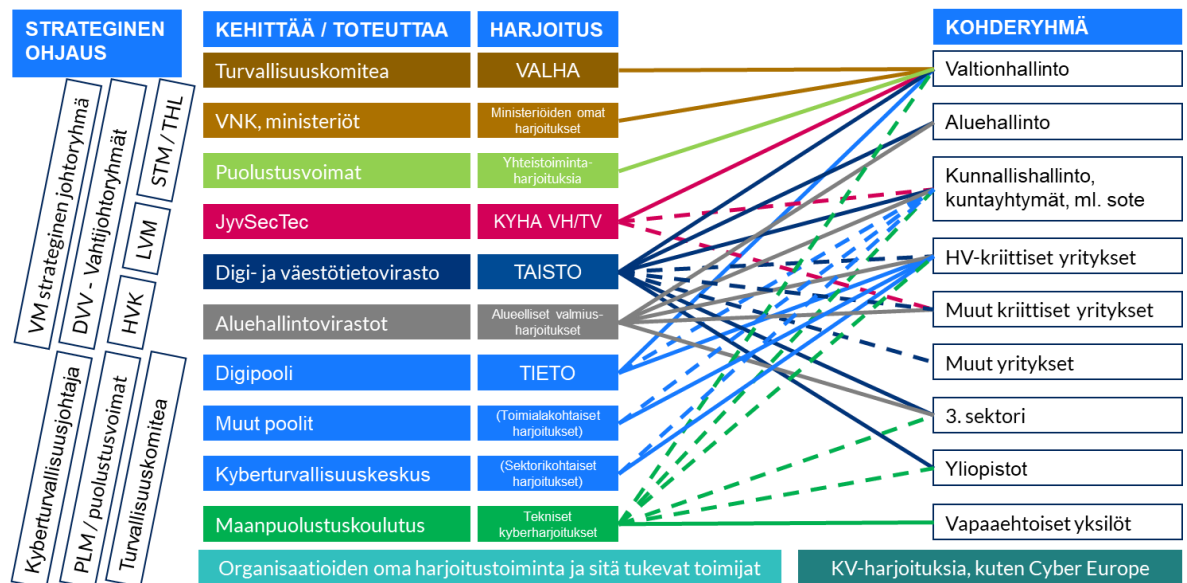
STRATEGINEN OHJAUS

VM strateginen johtoryhmä
DVV - Vahtijohtoryhmät
STM / THL
LVM
HVK
Kyberturvallisuusjohtaja
PLM / puolustusvoimat
Turvallisuuskomitea

| KEHITTÄÄ / TOTEUTTAA | HARJOITUS |
|---|---|
| Turvallisuuskomitea | VALHA |
| VNK, ministeriöt | Ministeriöiden omat harjoitukset |
| Puolustusvoimat | Yhteistoimintaharjoituksia |
| JyvSecTec | KYHA VH/TV |
| Digi- ja väestötietovirasto | TAISTO |
| Aluehallintovirastot | Alueelliset valmiusharjoitukset |
| Digipooli | TIETO |
| Muut poolit | (Toimialakohtaiset harjoitukset) |
| Kyberturvallisuuskeskus | (Sektorikohtaiset harjoitukset) |
| Maanpuolustuskoulutus | Tekniset kyberharjoitukset |

KOHDERYHMÄ
Valtionhallinto
Aluehallinto
Kunnallishallinto, kuntayhtymät, ml. sote
HV-kriittiset yritykset
Muut kriittiset yritykset
Muut yritykset
3. sektori
Yliopistot
Vapaaehtoiset yksilöt

Organisaatioiden oma harjoitustoiminta ja sitä tukevat toimijat

KV-harjoituksia, kuten Cyber Europe